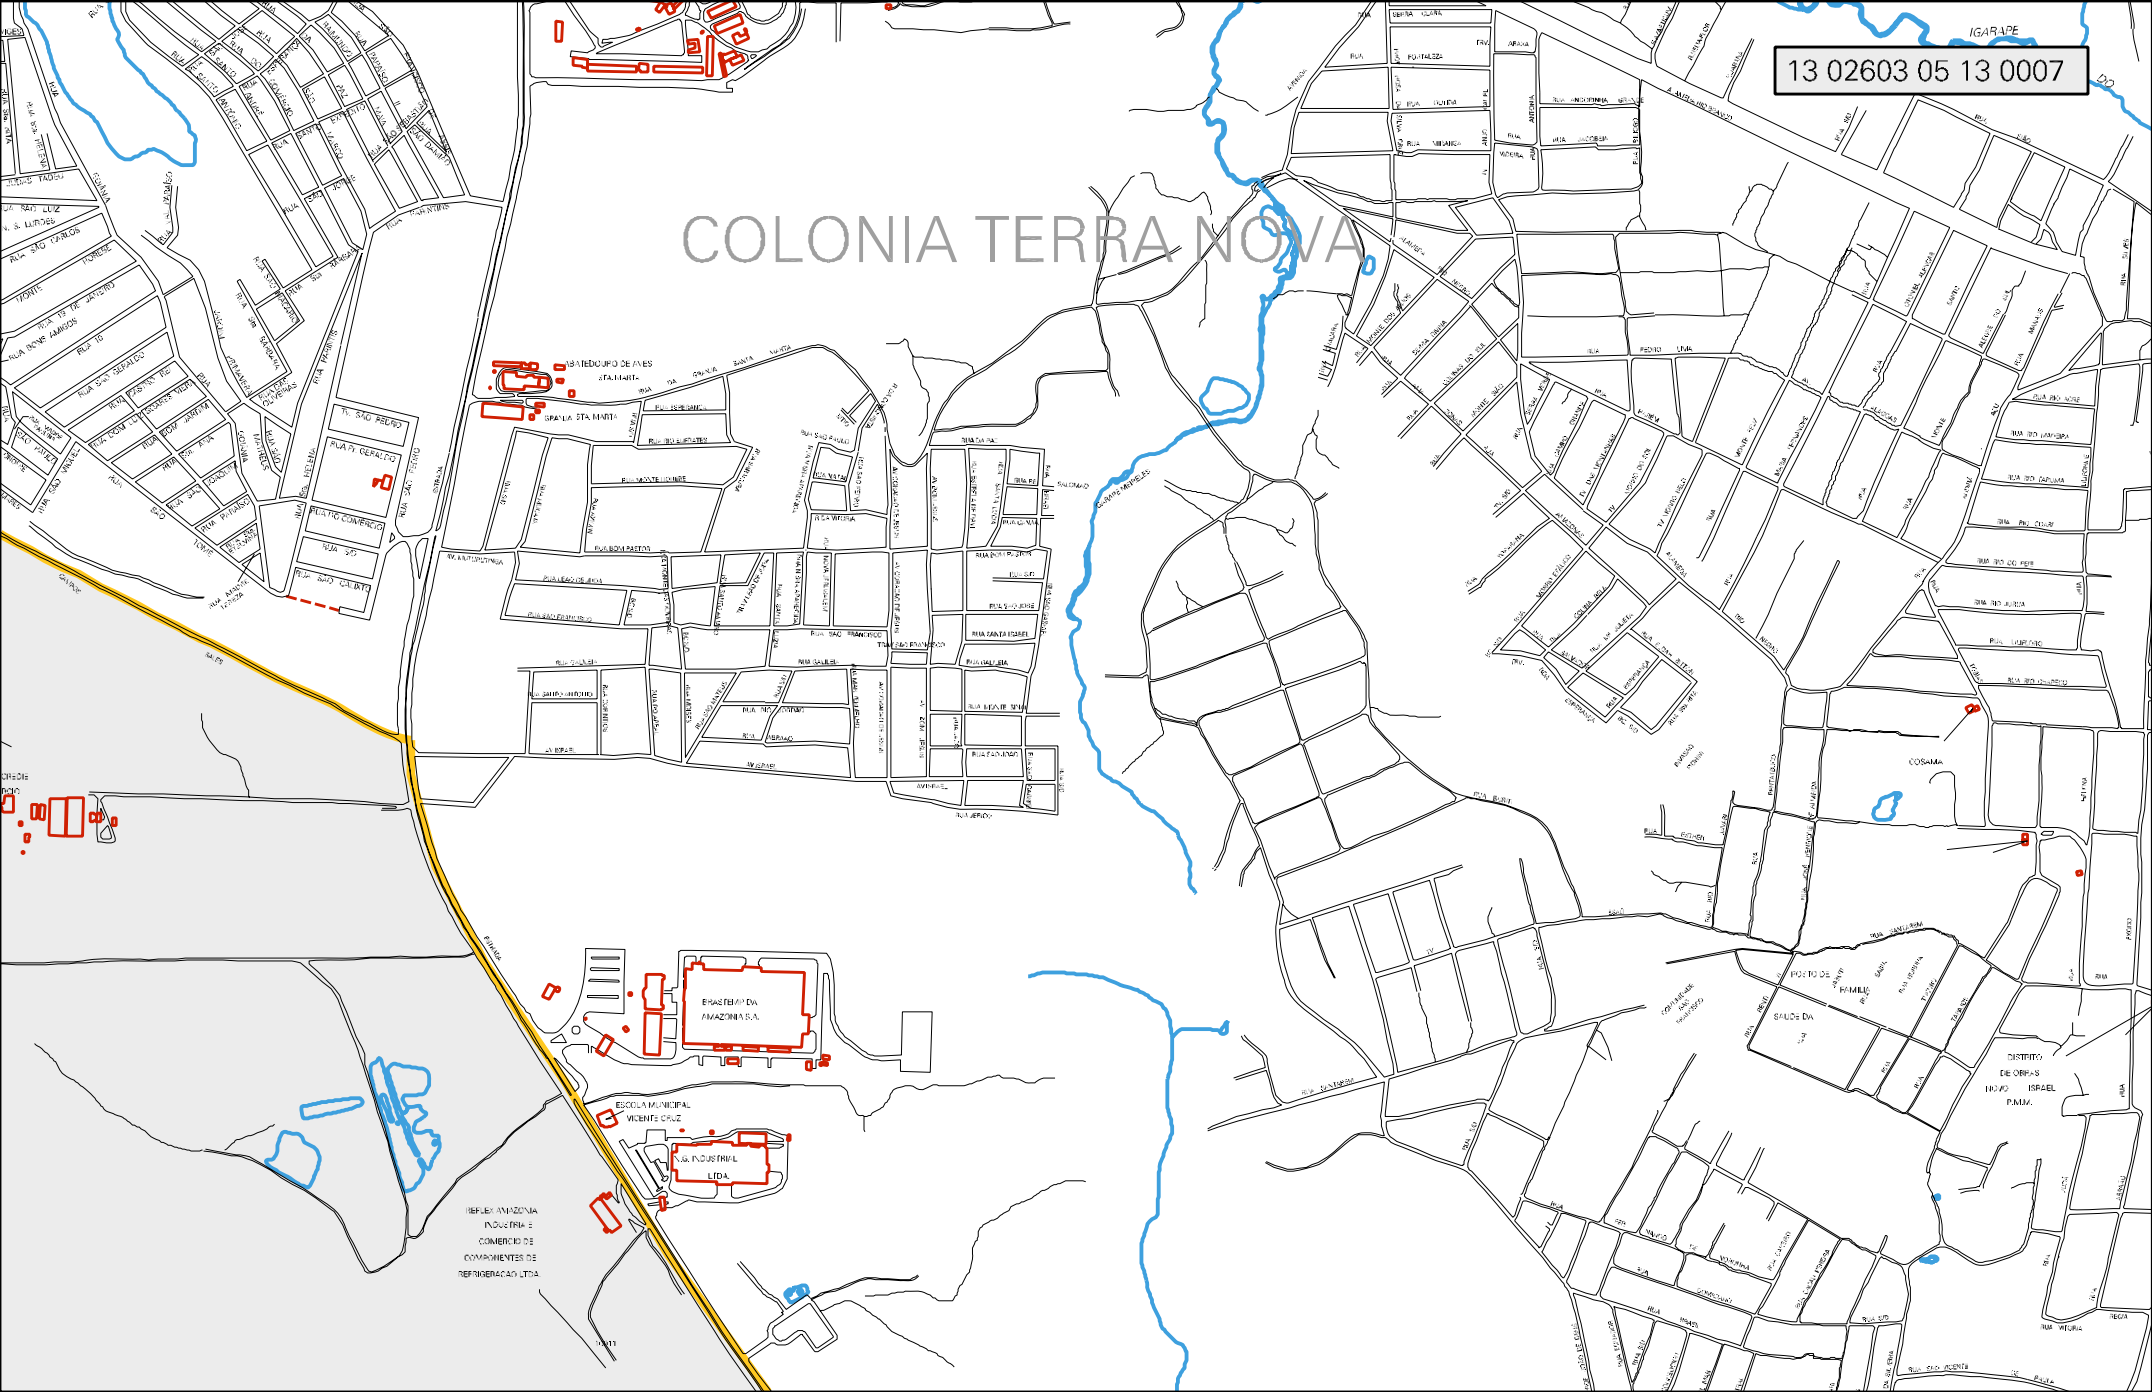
13 02603 05 13 0007

COLONIA TERRA NOVA

IGARAPE

ABATEDOURO DE AVES

GRANJA STA MARTA

RUA SÃO PEDRO

RUA PE. GERALDO

RUA DO COMERCIO

RUA SÃO CALIXTO

RUA BOM PASTOR

RUA SÃO FRANCISCO

RUA SANTA ISABEL

RUA DA PAZ

BRASTEMP DA AMAZONIA S.A.

ESCOLA MUNICIPAL VICENTE CRUZ

S.A. INDUSTRIAL LTDA.

REFLEX AMAZONIA INDUSTRIA E COMERCIO DE COMPONENTES DE REFRIGERACAO LTDA

COSAMA

POSTO DE SAUDE DA FAMILIA

DISTRITO DE OBRAS NOVO ISRAEL P.M.M.

RUA PEDRO LIMA

RUA FORTALEZA

RUA MIRANDA

RUA SÃO LUIZ

RUA SÃO CARLOS

RUA 19 DE JANEIRO

RUA BONS AMIGOS

RUA SANTA MARTA

RUA MONTE SINAI

RUA SANTO ANTONIO

RUA SÃO JORGE

RUA ISRAEL

RUA SÃO PAULO

RUA SANTARÉM